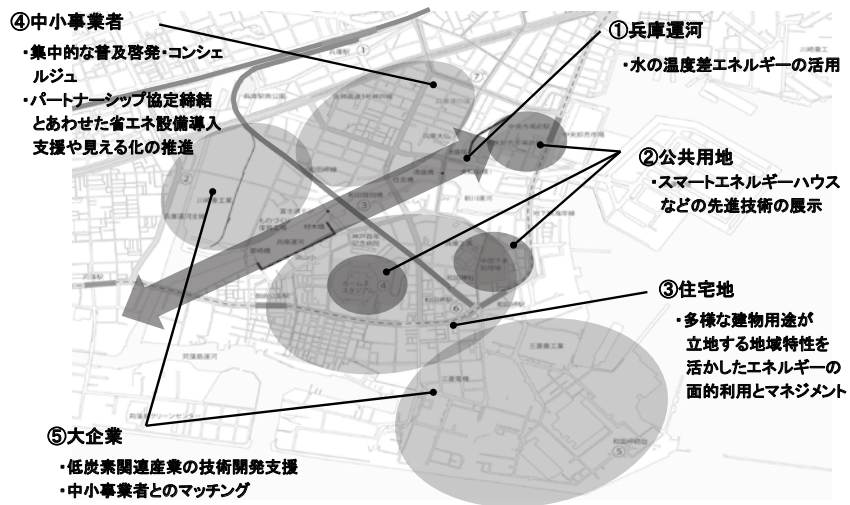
④中小事業者

・集中的な普及啓発・コンシェルジュ
・パートナーシップ協定締結とあわせた省エネ設備導入支援や見える化の推進

①兵庫運河

・水の温度差エネルギーの活用

②公共用地

・スマートエネルギーハウスなどの先進技術の展示

③住宅地

・多様な建物用途が立地する地域特性を活かしたエネルギーの面的利用とマネジメント

⑤大企業

・低炭素関連産業の技術開発支援
・中小事業者とのマッチング